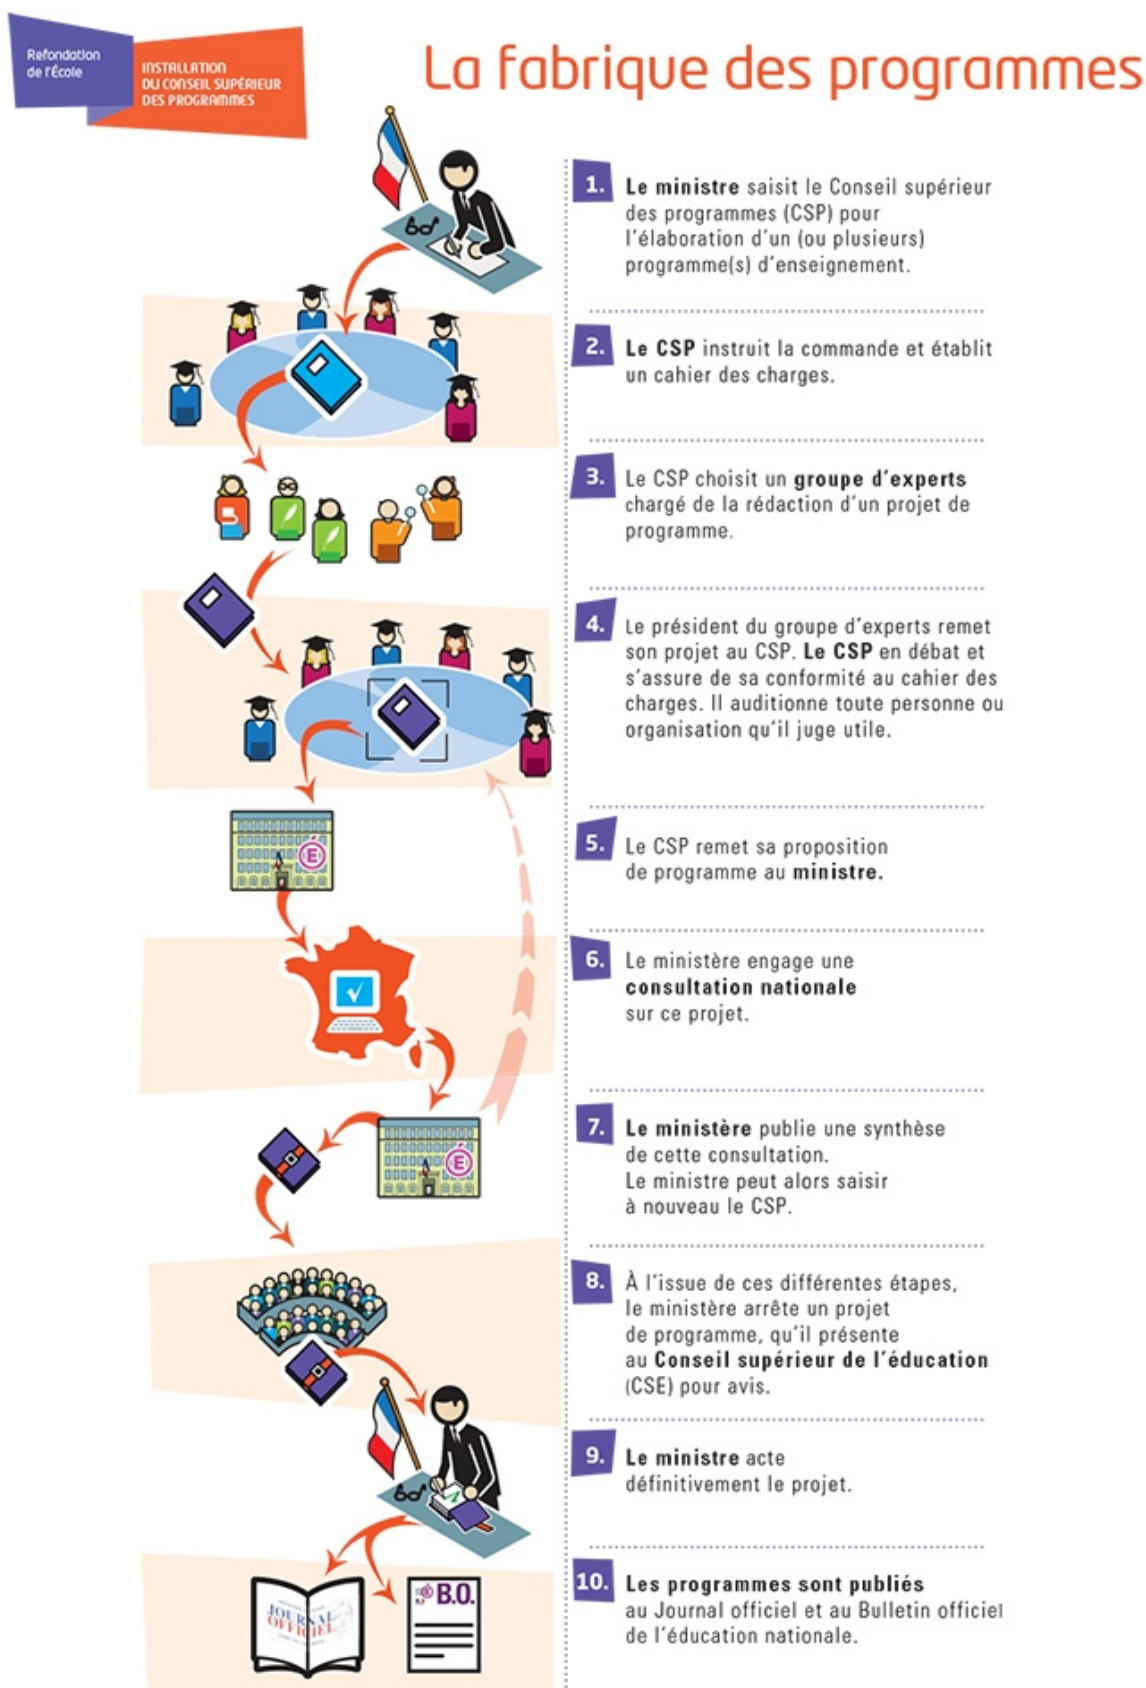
Refondation de l'École

INSTALLATION DU CONSEIL SUPÉRIEUR DES PROGRAMMES

La fabrique des programmes

1. Le ministre saisit le Conseil supérieur des programmes (CSP) pour l'élaboration d'un (ou plusieurs) programme(s) d'enseignement.

2. Le CSP instruit la commande et établit un cahier des charges.

3. Le CSP choisit un groupe d'experts chargé de la rédaction d'un projet de programme.

4. Le président du groupe d'experts remet son projet au CSP. Le CSP en débat et s'assure de sa conformité au cahier des charges. Il auditionne toute personne ou organisation qu'il juge utile.

5. Le CSP remet sa proposition de programme au ministre.

6. Le ministère engage une consultation nationale sur ce projet.

7. Le ministère publie une synthèse de cette consultation. Le ministre peut alors saisir à nouveau le CSP.

8. À l'issue de ces différentes étapes, le ministère arrête un projet de programme, qu'il présente au Conseil supérieur de l'éducation (CSE) pour avis.

9. Le ministre acte définitivement le projet.

10. Les programmes sont publiés au Journal officiel et au Bulletin officiel de l'éducation nationale.

JOURNAL OFFICIEL

B.O.